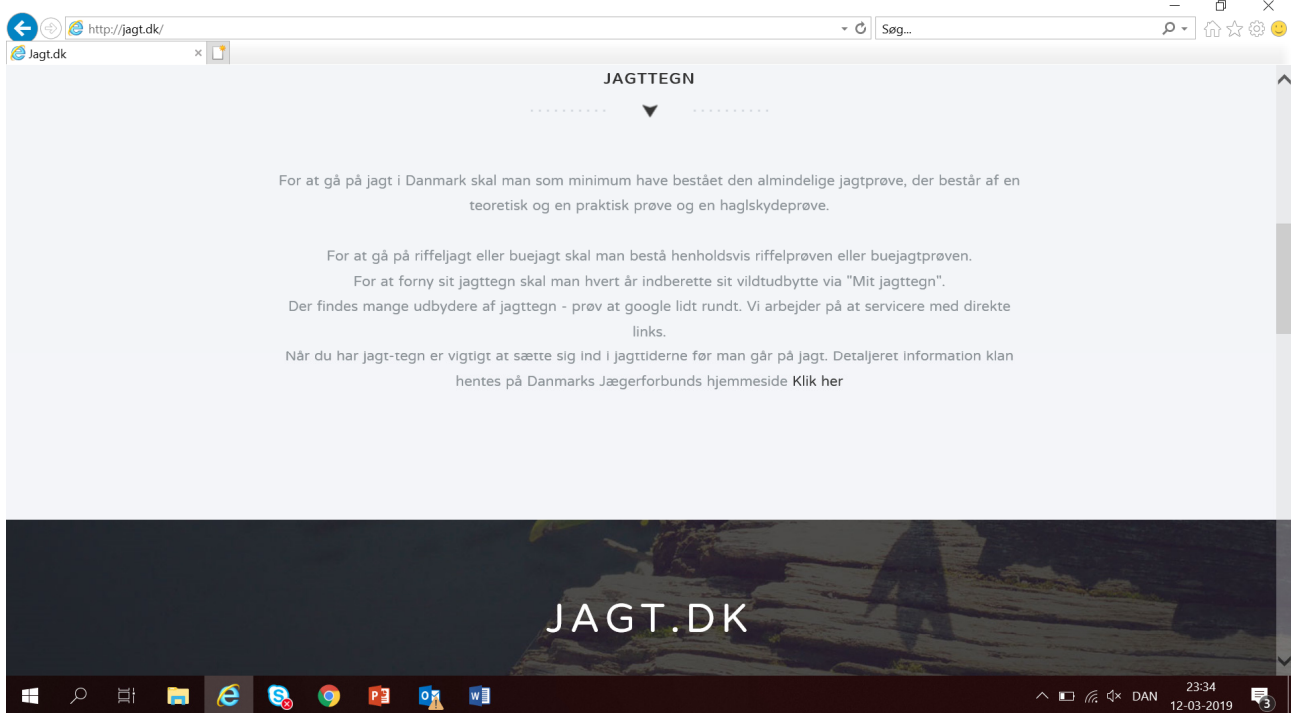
http://jagt.dk/

Søg...

Jagt.dk

JAGTTEGN

For at gå på jagt i Danmark skal man som minimum have bestået den almindelige jagtprøve, der består af en teoretisk og en praktisk prøve og en haglskydeprøve.

For at gå på riffeljagt eller buejagt skal man bestå henholdsvis riffelprøven eller buejagtprøven.
For at forny sit jagttegn skal man hvert år indberette sit vildtudbytte via "Mit jagttegn".
Der findes mange udbydere af jagttegn - prøv at google lidt rundt. Vi arbejder på at servicere med direkte links.
Når du har jagt-tegn er vigtigt at sætte sig ind i jagttiderne før man går på jagt. Detaljeret information klan hentes på Danmarks Jægerforbunds hjemmeside Klik her

JAGT.DK

DAN
23:34
12-03-2019
3